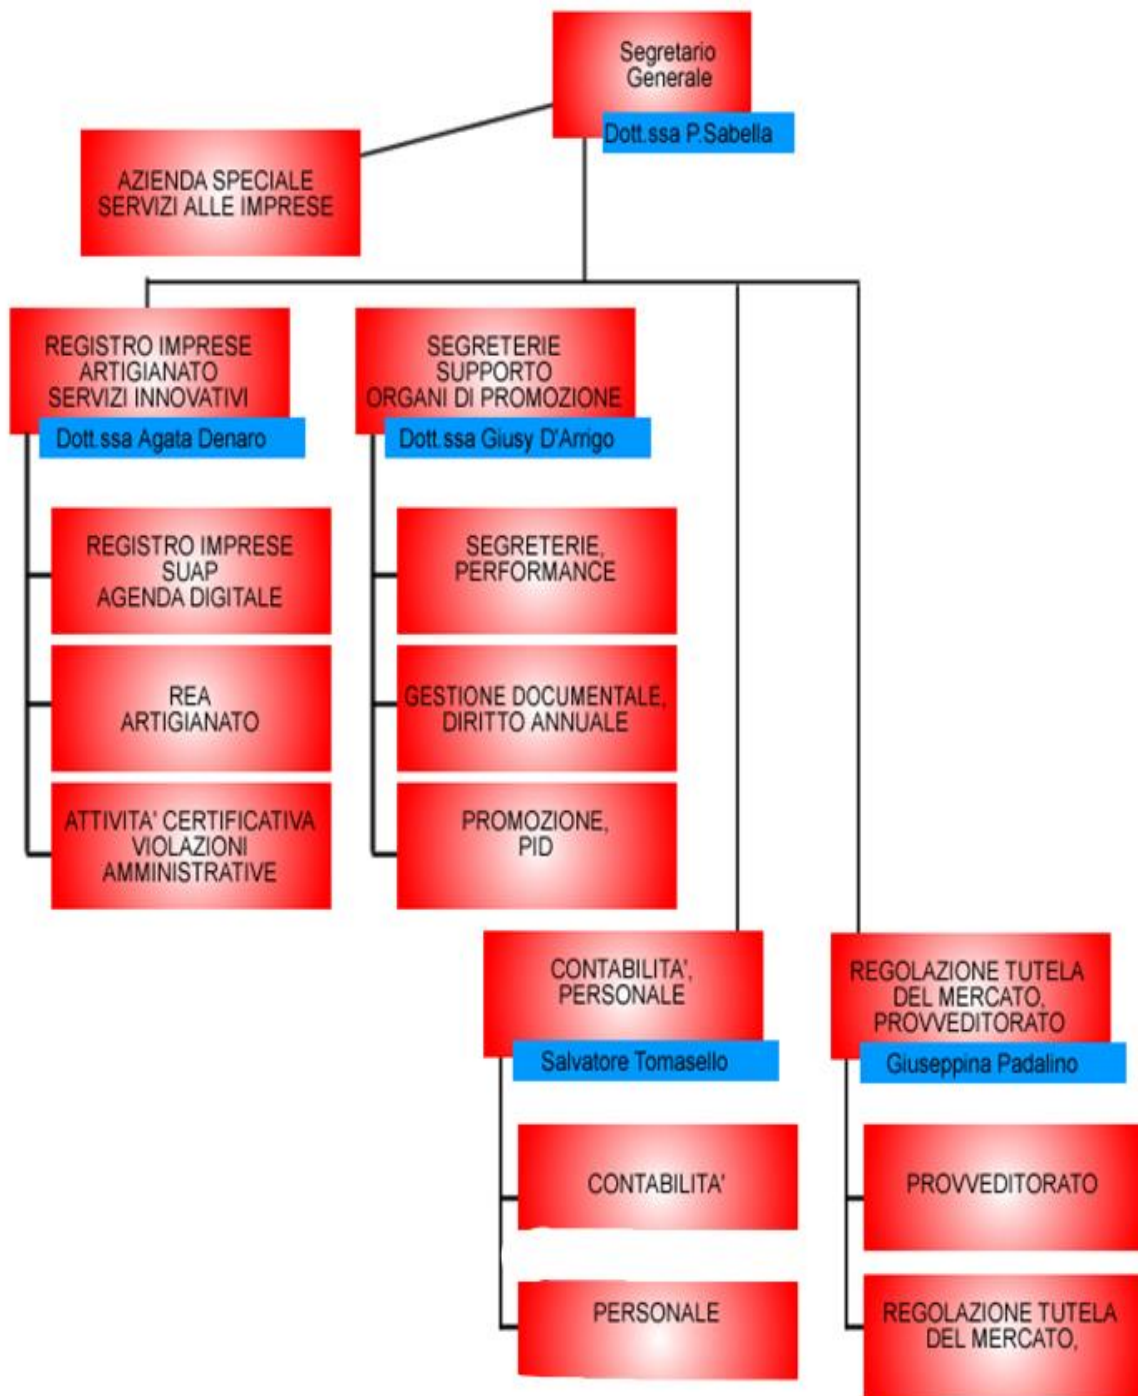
Segretario Generale
Dott.ssa P.Sabella

AZIENDA SPECIALE SERVIZI ALLE IMPRESE

REGISTRO IMPRESE ARTIGIANATO SERVIZI INNOVATIVI
Dott.ssa Agata Denaro

REGISTRO IMPRESE SUAP AGENDA DIGITALE

REA ARTIGIANATO

ATTIVITA' CERTIFICATIVA VIOLAZIONI AMMINISTRATIVE

SEGRETERIE SUPPORTO ORGANI DI PROMOZIONE
Dott.ssa Giusy D'Arrigo

SEGRETERIE, PERFORMANCE

GESTIONE DOCUMENTALE, DIRITTO ANNUALE

PROMOZIONE, PID

CONTABILITA', PERSONALE
Salvatore Tomasello

CONTABILITA'

PERSONALE

REGOLAZIONE TUTELA DEL MERCATO, PROVVEDITORATO
Giuseppina Padalino

PROVVEDITORATO

REGOLAZIONE TUTELA DEL MERCATO,